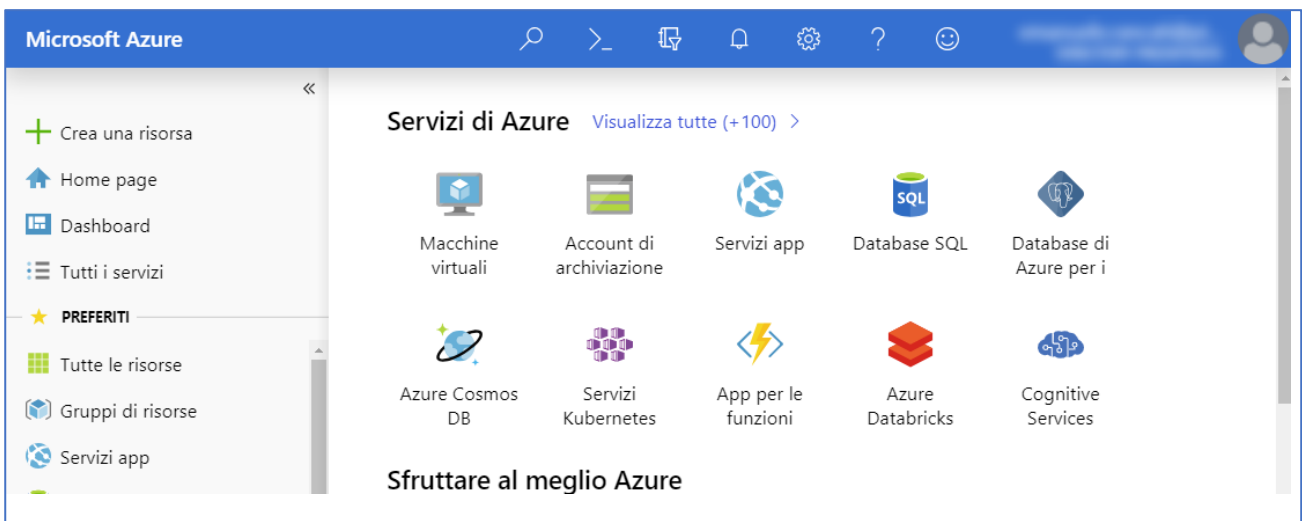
Microsoft Azure

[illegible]

«

Crea una risorsa

Home page

Dashboard

Tutti i servizi

PREFERITI

Tutte le risorse

Gruppi di risorse

Servizi app

Servizi di Azure

Visualizza tutte (+100) >

SQL

Macchine virtuali

Account di archiviazione

Servizi app

Database SQL

Database di Azure per i

Azure Cosmos DB

Servizi Kubernetes

App per le funzioni

Azure Databricks

Cognitive Services

Sfruttare al meglio Azure